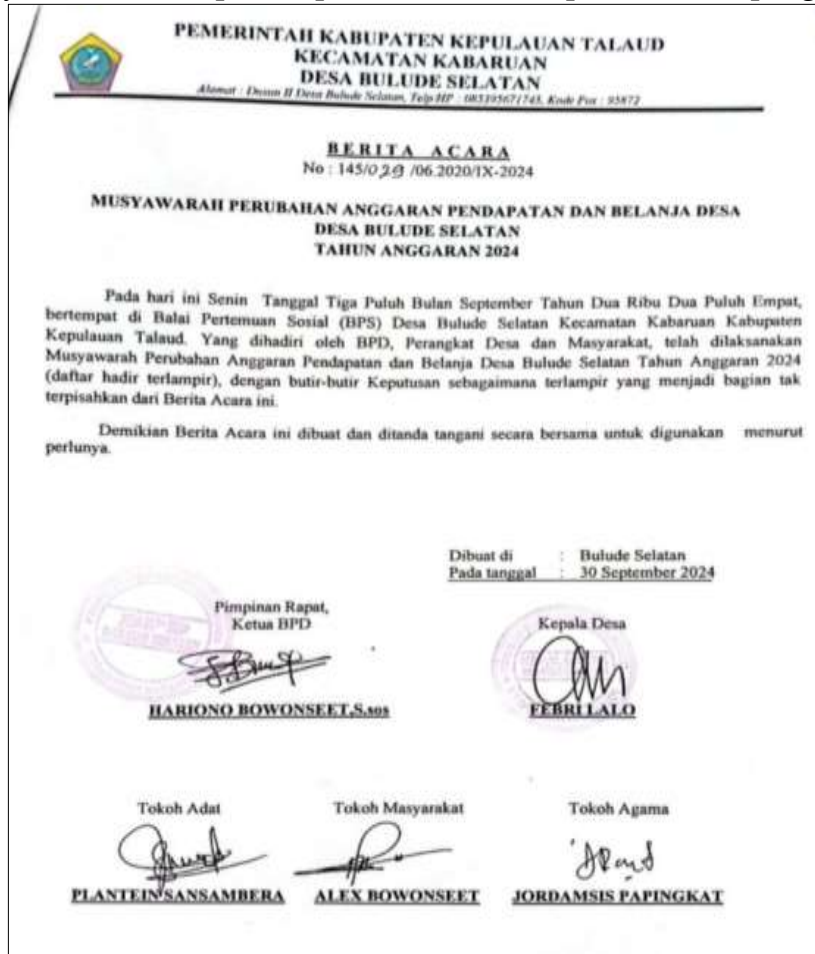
PEMERINTAH KABUPATEN KEPULAUAN TALAUD
KECAMATAN KABARUAN
DESA BULUDE SELATAN
Alamat : Dusun II Desa Bulude Selatan, Telp/HP : 085395671745, Kode Pos : 95872

BERITA ACARA
No : 145/029 /06.2020/IX-2024

MUSYAWARAH PERUBAHAN ANGGARAN PENDAPATAN DAN BELANJA DESA
DESA BULUDE SELATAN
TAHUN ANGGARAN 2024

Pada hari ini Senin Tanggal Tiga Puluh Bulan September Tahun Dua Ribu Dua Puluh Empat, bertempat di Balai Pertemuan Sosial (BPS) Desa Bulude Selatan Kecamatan Kabaruan Kabupaten Kepulauan Talaud. Yang dihadiri oleh BPD, Perangkat Desa dan Masyarakat, telah dilaksanakan Musyawarah Perubahan Anggaran Pendapatan dan Belanja Desa Bulude Selatan Tahun Anggaran 2024 (daftar hadir terlampir), dengan butir-butir Keputusan sebagaimana terlampir yang menjadi bagian tak terpisahkan dari Berita Acara ini.

Demikian Berita Acara ini dibuat dan ditanda tangani secara bersama untuk digunakan menurut perlunya.

Dibuat di : Bulude Selatan
Pada tanggal : 30 September 2024

Pimpinan Rapat,
Ketua BPD

HARIONO BOWONSEET,S.sos

Kepala Desa

FEBRI LALO

Tokoh Adat

PLANTEIN SANSAMBERA

Tokoh Masyarakat

ALEX BOWONSEET

Tokoh Agama

JORDAMSIS PAPINGKAT